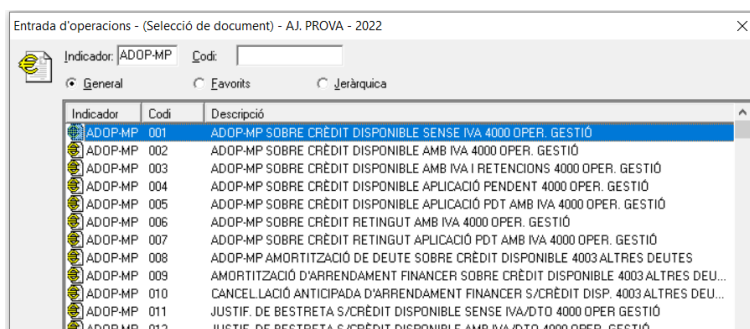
Entrada d'operacions - (Selecció de document) - AJ. PROVA - 2022

Indicador: ADOP-MP Codi:

General Favorits Jeràrquica

| Indicador | Codi | Descripció |
|---|---|---|
| ADOP-MP | 001 | ADOP-MP SOBRE CRÈDIT DISPONIBLE SENSE IVA 4000 OPER. GESTIÓ |
| ADOP-MP | 002 | ADOP-MP SOBRE CRÈDIT DISPONIBLE AMB IVA 4000 OPER. GESTIÓ |
| ADOP-MP | 003 | ADOP-MP SOBRE CRÈDIT DISPONIBLE AMB IVA I RETENCIONS 4000 OPER. GESTIÓ |
| ADOP-MP | 004 | ADOP-MP SOBRE CRÈDIT DISPONIBLE APLICACIÓ PENDENT 4000 OPER. GESTIÓ |
| ADOP-MP | 005 | ADOP-MP SOBRE CRÈDIT DISPONIBLE APLICACIÓ PDT AMB IVA 4000 OPER. GESTIÓ |
| ADOP-MP | 006 | ADOP-MP SOBRE CRÈDIT RETINGUT AMB IVA 4000 OPER. GESTIÓ |
| ADOP-MP | 007 | ADOP-MP SOBRE CRÈDIT RETINGUT APLICACIÓ PDT AMB IVA 4000 OPER. GESTIÓ |
| ADOP-MP | 008 | ADOP-MP AMORTITZACIÓ DE DEUTE SOBRE CRÈDIT DISPONIBLE 4003 ALTRES DEUTES |
| ADOP-MP | 009 | AMORTITZACIÓ D'ARRENDAMENT FINANCER SOBRE CRÈDIT DISPONIBLE 4003 ALTRES DEU... |
| ADOP-MP | 010 | CANCEL.LACIÓ ANTICIPADA D'ARRENDAMENT FINANCER S/CRÈDIT DISP. 4003 ALTRES DEU... |
| ADOP-MP | 011 | JUSTIF. DE BESTRETA S/CRÈDIT DISPONIBLE SENSE IVA/DTO 4000 OPER GESTIÓ |
| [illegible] | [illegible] | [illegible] |